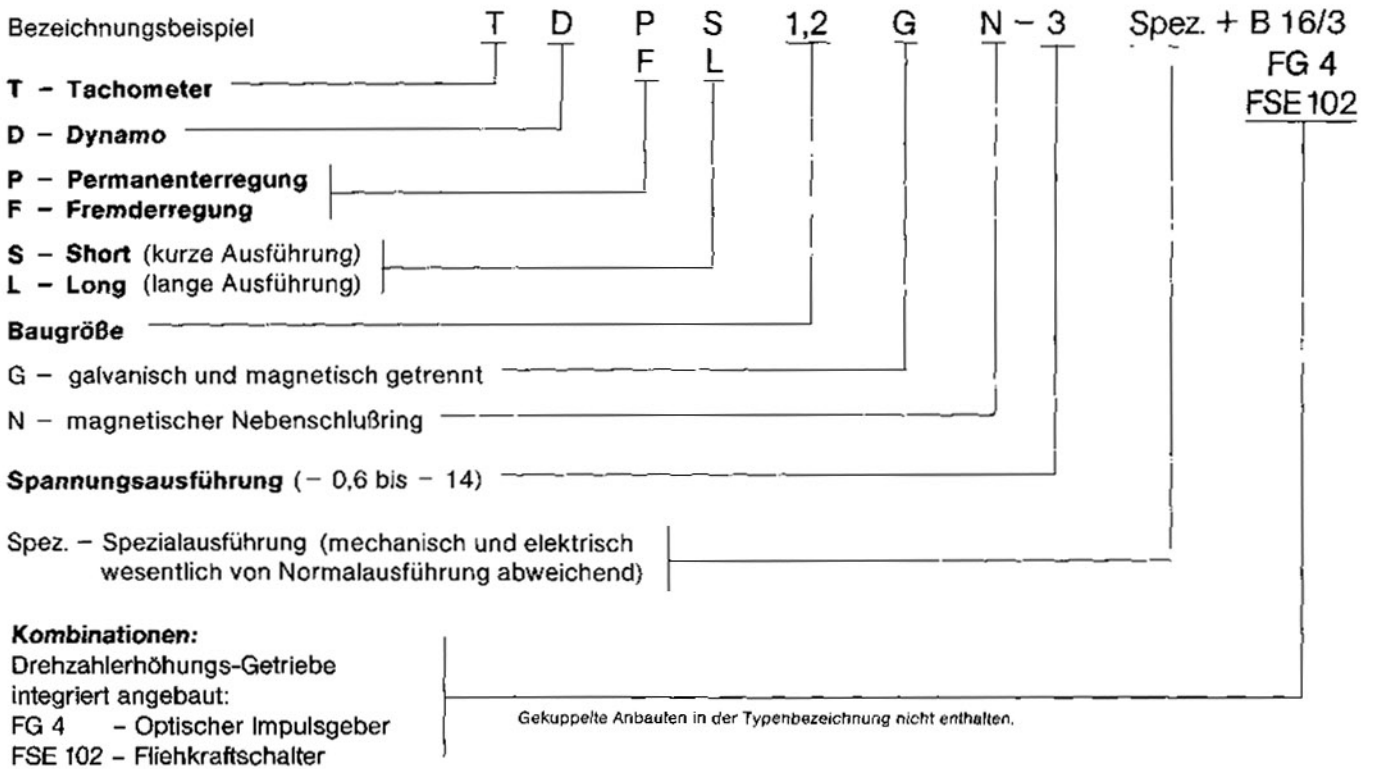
Bezeichnungsbeispiel T D P S 1,2 G N – 3 Spez. + B 16/3
F L FG 4
FSE 102

T – Tachometer

D – Dynamo

P – Permanenterregung
F – Fremderregung

S – Short (kurze Ausführung)
L – Long (lange Ausführung)

Baugröße

G – galvanisch und magnetisch getrennt

N – magnetischer Nebenschlußring

Spannungsausführung (– 0,6 bis – 14)

Spez. – Spezialausführung (mechanisch und elektrisch wesentlich von Normalausführung abweichend)

Kombinationen:
Drehzahlerhöhungs-Getriebe integriert angebaut:
FG 4 – Optischer Impulsgeber
FSE 102 – Fliehkraftschalter

Gekuppelte Anbauten in der Typenbezeichnung nicht enthalten.